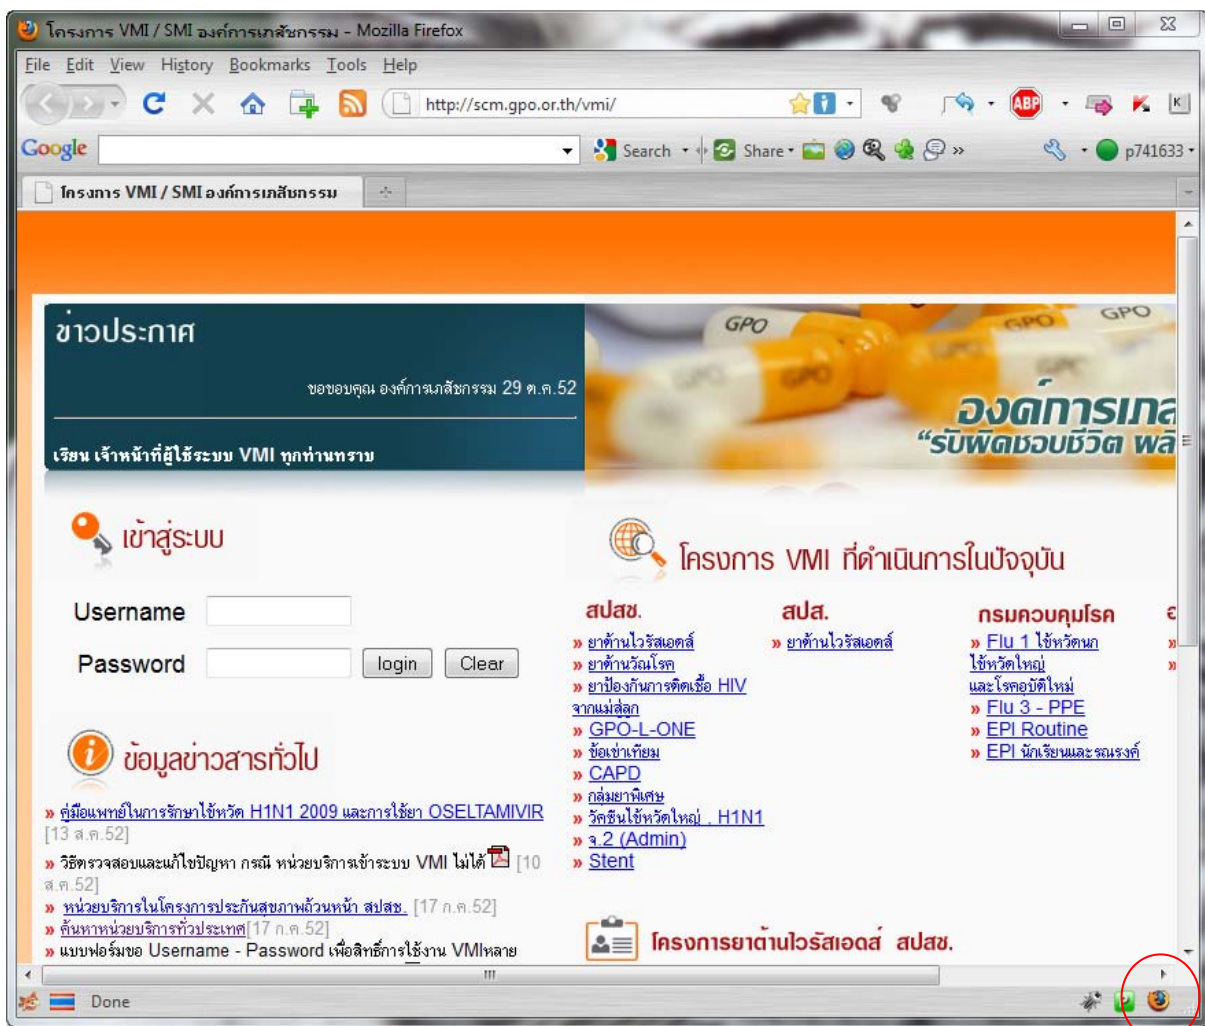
โครงการ VMI / SMI องค์การเภสัชกรรม - Mozilla Firefox

File Edit View History Bookmarks Tools Help

http://scm.gpo.or.th/vmi/

ABP

Google Search Share » p741633

โครงการ VMI / SMI องค์การเภสัชกรรม

ข่าวประกาศ

ขอขอบคุณ องค์การเภสัชกรรม 29 ต.ค.52

เรียน เจ้าหน้าที่ผู้ใช้ระบบ VMI ทุกท่านทราบ

GPO GPO GPO GPO

องค์การเภ

"รับผิดชอบชีวิต ผลิ

เข้าสู่ระบบ

Username

Password

login Clear

ข้อมูลข่าวสารทั่วไป

» คู่มือแพทย์ในการรักษาไข้หวัด H1N1 2009 และการใช้ยา OSELTAMIVIR [13 ส.ค.52]

» วิธีตรวจสอบและแก้ไขปัญหา กรณี หน่วยบริการเข้าระบบ VMI ไม่ได้ [10 ส.ค.52]

» หน่วยบริการในโครงการประกันสุขภาพถ้วนหน้า สปสช. [17 ก.ค.52]

» ค้นหาหน่วยบริการทั่วประเทศ[17 ก.ค.52]

» แบบฟอร์มขอ Username - Password เพื่อสิทธิ์การใช้งาน VMIหลาย

โครงการ VMI ที่ดำเนินการในปัจจุบัน

สปสช.

» ยาต้านไวรัสเอดส์
» ยาต้านวัณโรค
» ยาป้องกันการติดเชื้อ HIV จากแม่สู่ลูก
» GPO-L-ONE
» ข้อเข่าเทียม
» CAPD
» กลุ่มยาพิเศษ
» วัคซีนไข้หวัดใหญ่ , H1N1
» จ.2 (Admin)
» Stent

สปส.

» ยาต้านไวรัสเอดส์

กรมควบคุมโรค

» Flu 1 ไข้หวัดนก ไข้หวัดใหญ่ และโรคอุบัติใหม่
» Flu 3 - PPE
» EPI Routine
» EPI นักเรียนและรณรงค์

อ

โครงการยาต้านไวรัสเอดส์ สปสช.

Done